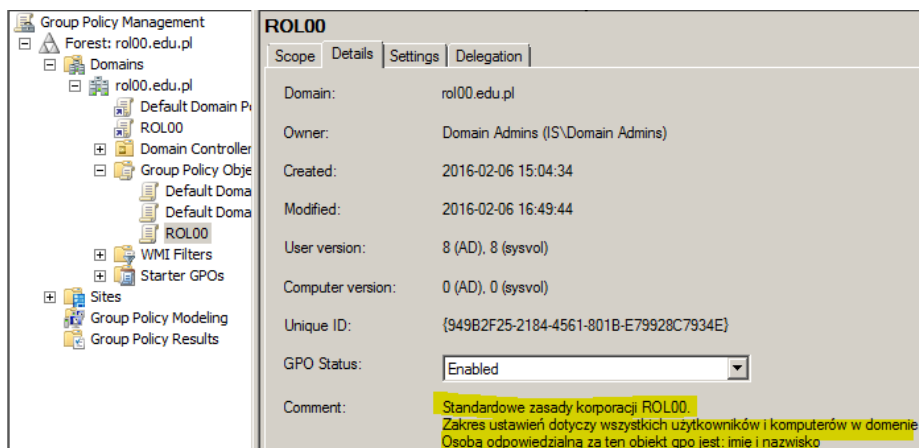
Group Policy Management
Forest: rol00.edu.pl
Domains
rol00.edu.pl
Default Domain Po
ROL00
Domain Controller
Group Policy Obje
Default Doma
Default Doma
ROL00
WMI Filters
Starter GPOs
Sites
Group Policy Modeling
Group Policy Results

ROL00
Scope | Details | Settings | Delegation

| | |
|---|---|
| Domain: | rol00.edu.pl |
| Owner: | Domain Admins (IS\Domain Admins) |
| Created: | 2016-02-06 15:04:34 |
| Modified: | 2016-02-06 16:49:44 |
| User version: | 8 (AD), 8 (sysvol) |
| Computer version: | 0 (AD), 0 (sysvol) |
| Unique ID: | {949B2F25-2184-4561-801B-E79928C7934E} |
| GPO Status: | Enabled |
| Comment: | Standardowe zasady korporacji ROL00. Zakres ustawień dotyczy wszystkich użytkowników i komputerów w domenie Osoba odpowiedzialna za ten obiekt gpo jest: imię i nazwisko |